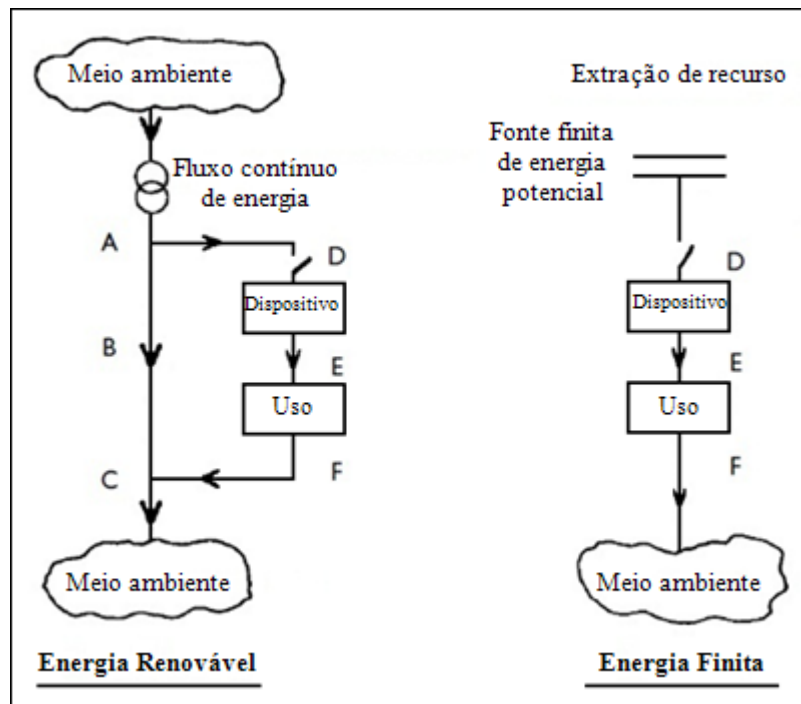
Meio ambiente

Fluxo contínuo de energia

A

B

C

D

Dispositivo

E

Uso

F

Meio ambiente

Energia Renovável

Extração de recurso

Fonte finita de energia potencial

D

Dispositivo

E

Uso

F

Meio ambiente

Energia Finita